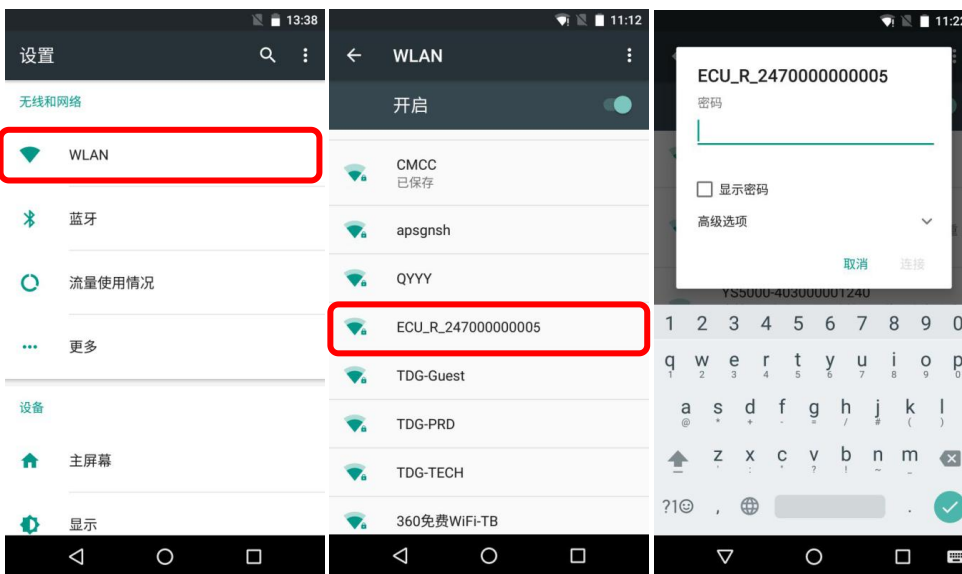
13:38

设置

无线和网络

WLAN

蓝牙

流量使用情况

更多

设备

主屏幕

显示

11:12

WLAN

开启

CMCC
已保存

apsgnsh

QYYY

ECU_R_247000000005

TDG-Guest

TDG-PRD

TDG-TECH

360免费WiFi-TB

11:2

ECU_R_2470000000005

密码

显示密码

高级选项

取消 连接

YS5000-403000001240

1 2 3 4 5 6 7 8 9 0

q w e r t y u i o p

a s d f g h j k l

z x c v b n m

?1☺ , .